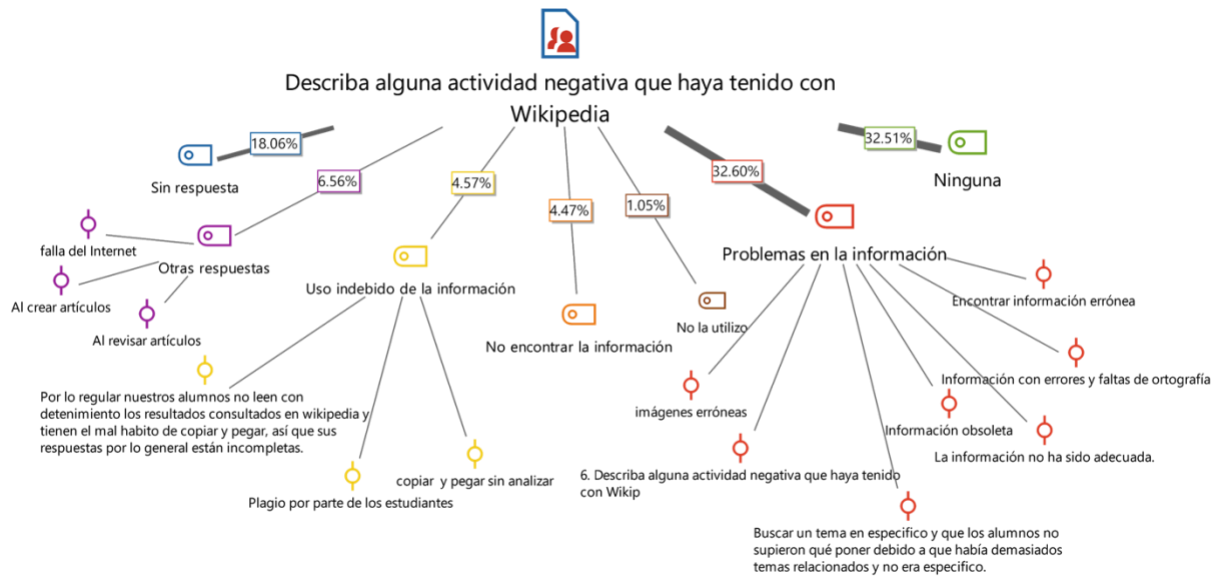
Describa alguna actividad negativa que haya tenido con Wikipedia

18.06%

Sin respuesta

32.51%

Ninguna

6.56%

4.57%

4.47%

1.05%

32.60%

falla del Internet

Otras respuestas

Al crear artículos

Al revisar artículos

Uso indebido de la información

No encontrar la información

No la utilizo

Problemas en la información

Encontrar información errónea

Información con errores y faltas de ortografía

Información obsoleta

La información no ha sido adecuada.

imágenes erróneas

Por lo regular nuestros alumnos no leen con detenimiento los resultados consultados en wikipedia y tienen el mal habito de copiar y pegar, así que sus respuestas por lo general están incompletas.

copiar y pegar sin analizar

Plagio por parte de los estudiantes

6. Describa alguna actividad negativa que haya tenido con Wikip

Buscar un tema en especifico y que los alumnos no supieron qué poner debido a que había demasiados temas relacionados y no era especifico.